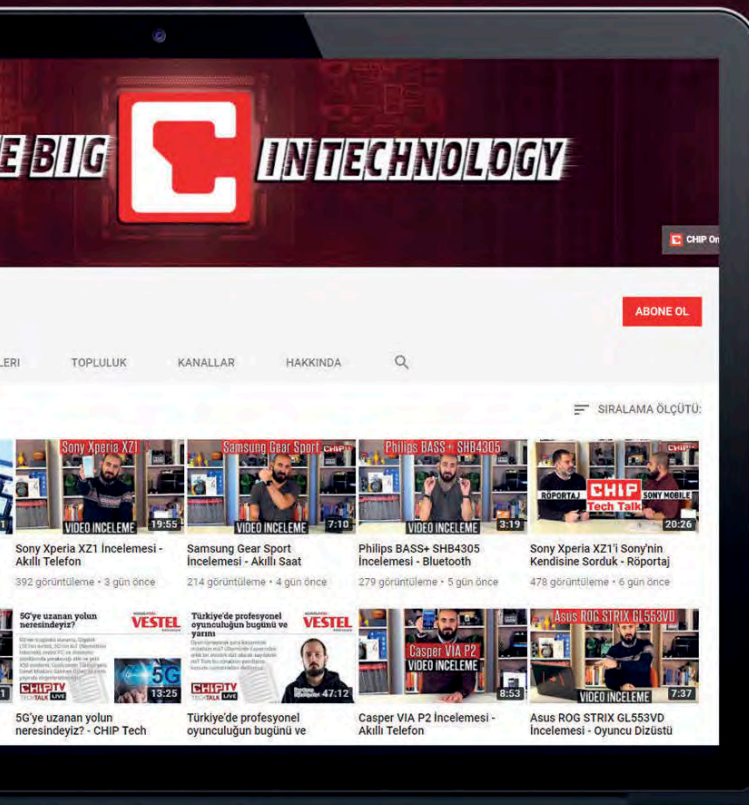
E BIG IN TECHNOLOGY

CHIP On

ABONE OL

LERI TOPLULUK KANALLAR HAKKINDA

SIRALAMA ÖLÇÜTÜ:

Sony Xperia XZ1
VIDEO INCELEME 19:55
Sony Xperia XZ1 İncelemesi - Akıllı Telefon
392 görüntüleme • 3 gün önce

Samsung Gear Sport
VIDEO INCELEME 7:10
Samsung Gear Sport İncelemesi - Akıllı Saat
214 görüntüleme • 4 gün önce

Philips BASS+ SHB4305
VIDEO INCELEME 3:19
Philips BASS+ SHB4305 İncelemesi - Bluetooth
279 görüntüleme • 5 gün önce

RÖPORTAJ CHIP Tech Talk SONY MOBILE 20:26
Sony Xperia XZ1'i Sony'nin Kendisine Sorduk - Röportaj
478 görüntüleme • 6 gün önce

5G'ye uzanan yolun neresindeyiz? VESTEL CHIP TV TECH TALK LIVE 5G 13:25
5G'ye uzanan yolun neresindeyiz? - CHIP Tech

Türkiye'de profesyonel oyunculuğun bugünü ve yarını VESTEL CHIP TV TECH TALK LIVE 47:12
Türkiye'de profesyonel oyunculuğun bugünü ve

Casper VIA P2
VIDEO INCELEME 8:53
Casper VIA P2 İncelemesi - Akıllı Telefon

Asus ROG STRIX GL553VD
VIDEO INCELEME 7:37
Asus ROG STRIX GL553VD İncelemesi - Oyuncu Dizüstü